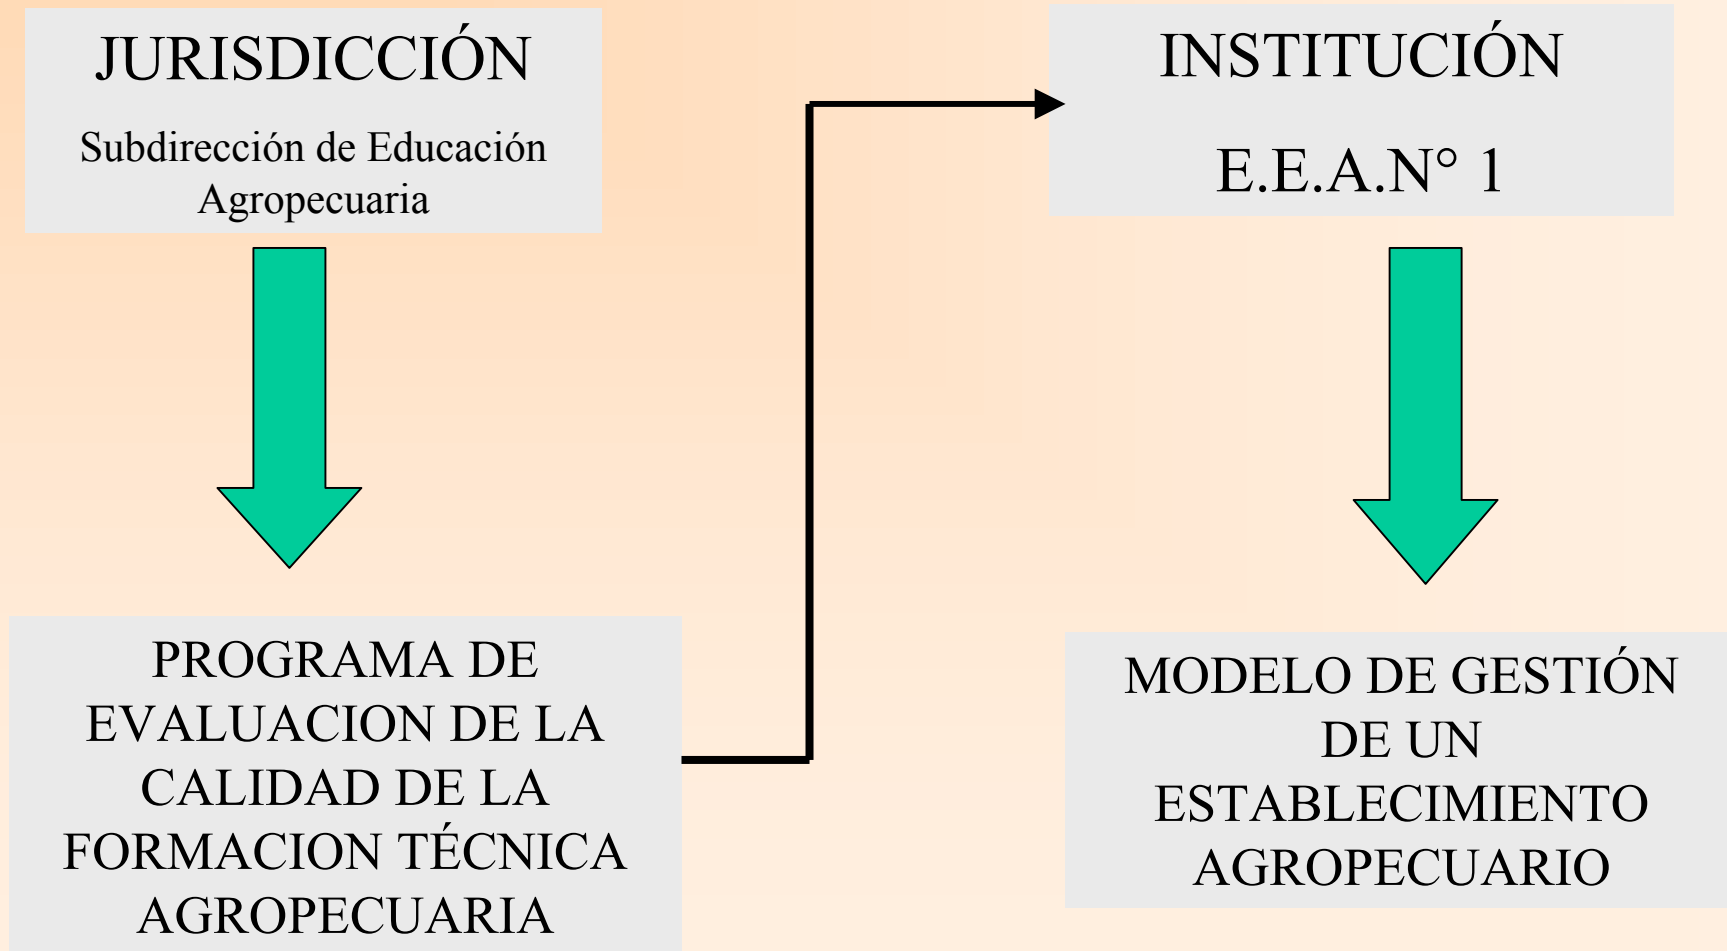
JURISDICCIÓN

Subdirección de Educación Agropecuaria

PROGRAMA DE EVALUACION DE LA CALIDAD DE LA FORMACION TÉCNICA AGROPECUARIA

INSTITUCIÓN

E.E.A.N° 1

MODELO DE GESTIÓN DE UN ESTABLECIMIENTO AGROPECUARIO